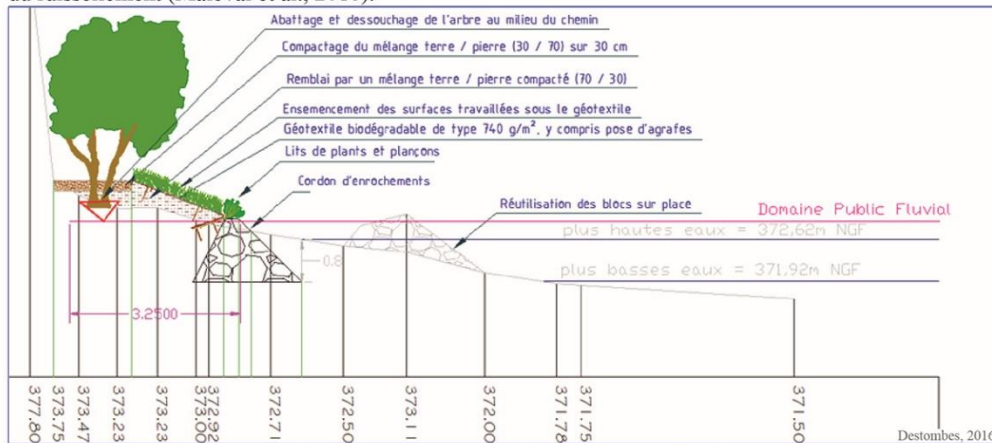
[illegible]

Abattage et dessouchage de l'arbre au milieu du chemin

Compactage du mélange terre / pierre (30 / 70) sur 30 cm

Remblai par un mélange terre / pierre compacté (70 / 30)

Ensemencement des surfaces travaillées sous le géotextile

Géotextile biodégradable de type 740 g/m², y compris pose d'agrafes

Lits de plants et plançons

Cordon d'enrochements

Réutilisation des blocs sur place

Domaine Public Fluvial

plus hautes eaux = 372,62m NGF

0.8

plus basses eaux = 371,92m NGF

3.2500

377.80 373.75 373.47 373.23 373.23 372.92 373.00 372.71 372.50 373.11 372.00 371.78 371.75 371.50

Destombes, 2016